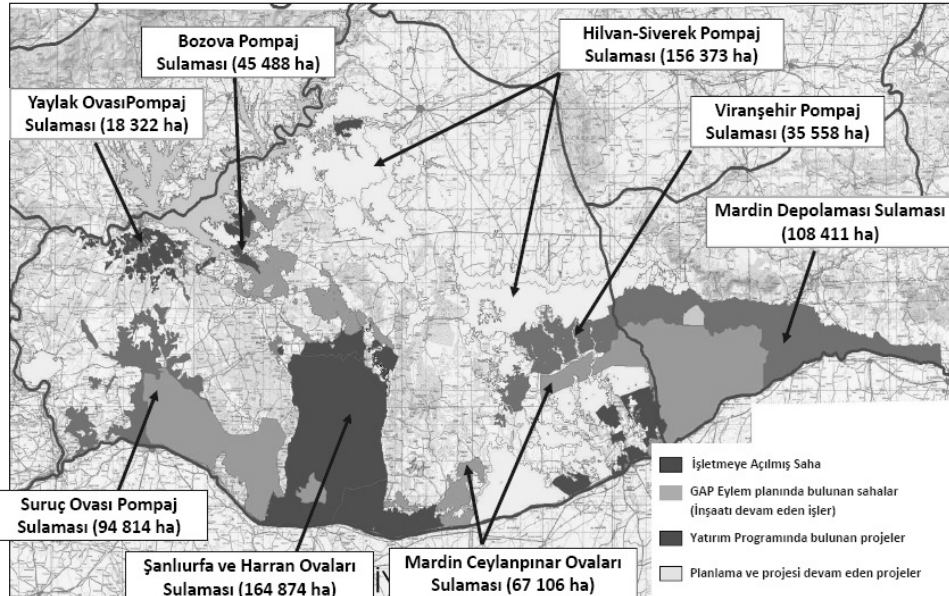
Bozova Pompaj Sulaması (45 488 ha)

Hilvan-Siverek Pompaj Sulaması (156 373 ha)

Yaylak OvasıPompaj Sulaması (18 322 ha)

Viranşehir Pompaj Sulaması (35 558 ha)

Mardin Depolaması Sulaması (108 411 ha)

Suruç Ovası Pompaj Sulaması (94 814 ha)

Şanlıurfa ve Harran Ovaları Sulaması (164 874 ha)

Mardin Ceylanpınar Ovaları Sulaması (67 106 ha)

İşletmeye Açılmış Saha

GAP Eylem planında bulunan sahalar (İnşaatı devam eden işler)

Yatırım Programında bulunan projeler

Planlama ve projesi devam eden projeler